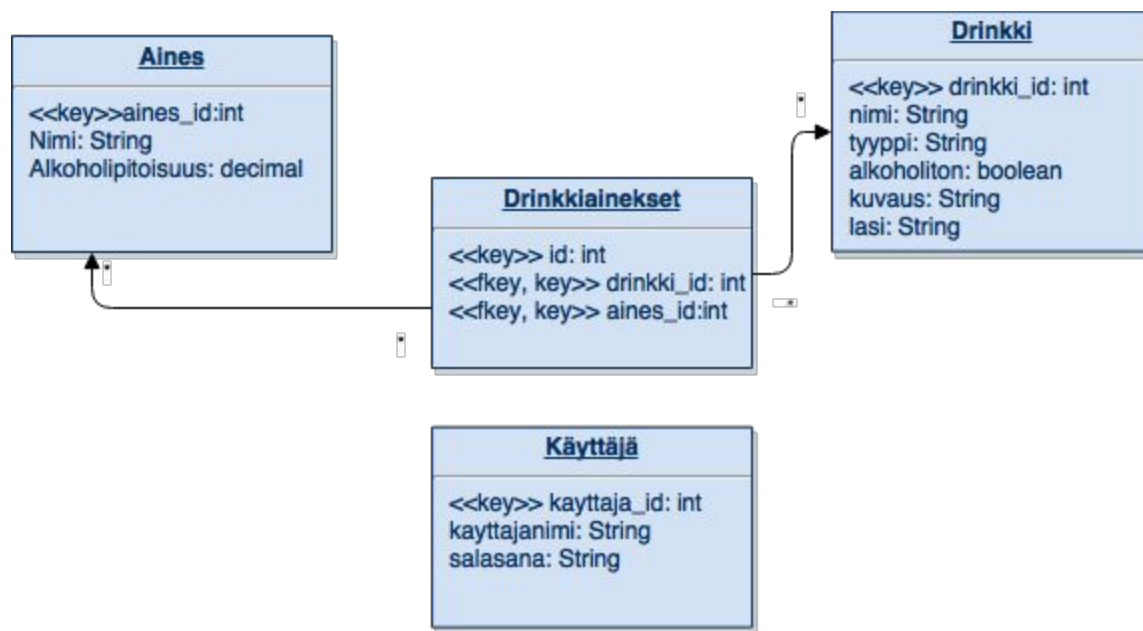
Aines

<<key>>aines_id:int
Nimi: String
Alkoholipitoisuus: decimal

Drinkki

<<key>> drinkki_id: int
nimi: String
tyyppi: String
alkoholiton: boolean
kuvaus: String
lasi: String

Drinkkiainekset

<<key>> id: int
<<fkey, key>> drinkki_id: int
<<fkey, key>> aines_id:int

*

*

*

*

Käyttäjä

<<key>> kayttaja_id: int
kayttajanimi: String
salasana: String